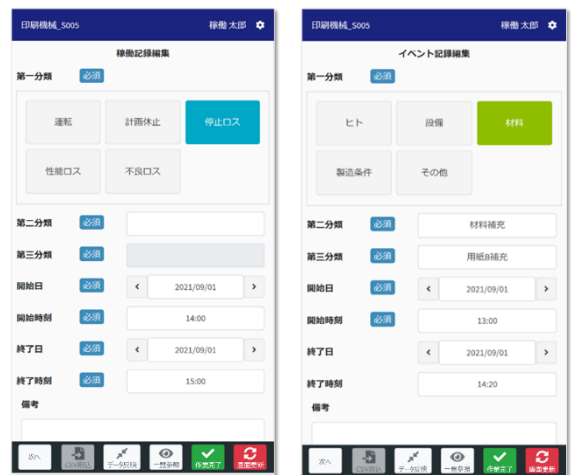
印刷機械_S005 稼働 太郎

稼働記録編集

第一分類 必須

運転 計画休止 停止ロス

性能ロス 不良ロス

第二分類 必須

第三分類 必須

開始日 必須 2021/09/01

開始時刻 必須 14:00

終了日 必須 2021/09/01

終了時刻 必須 15:00

備考

次へ CSV出力 データ収集 一覧表示 作業完了 画面更新

印刷機械_S005 稼働 太郎

イベント記録編集

第一分類 必須

ヒト 設備 材料

製造条件 その他

第二分類 必須 材料補充

第三分類 必須 用紙B補充

開始日 必須 2021/09/01

開始時刻 必須 13:00

終了日 2021/09/01

終了時刻 14:20

備考

次へ CSV出力 データ収集 一覧表示 作業完了 画面更新